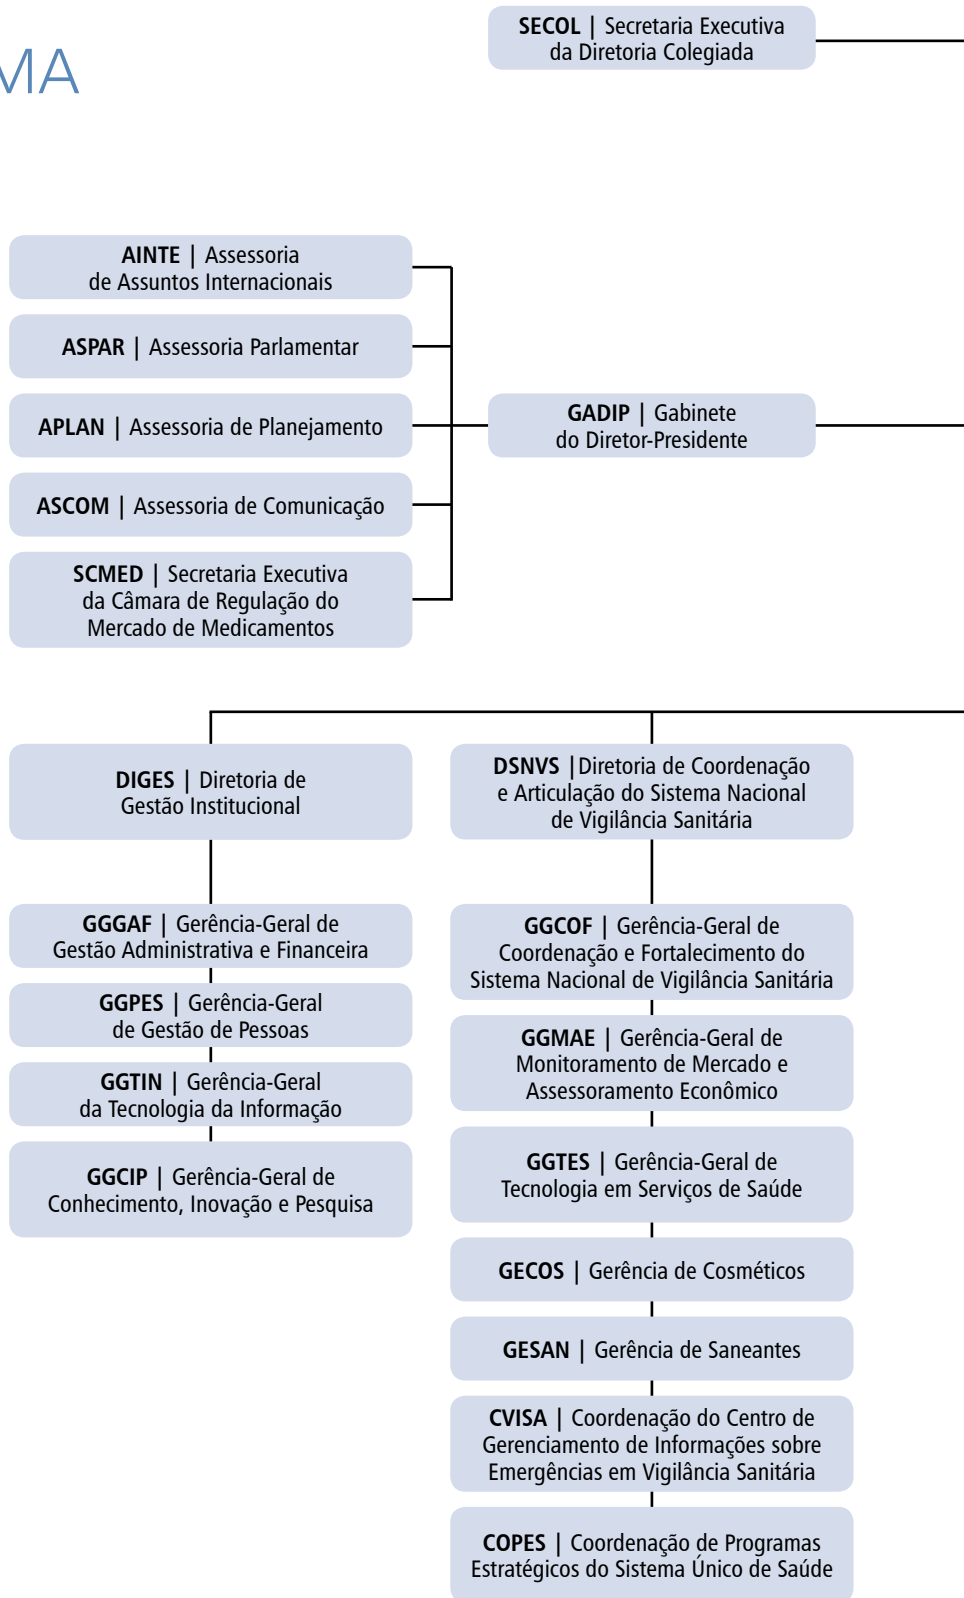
MA

SECOL | Secretaria Executiva da Diretoria Colegiada

AINTE | Assessoria de Assuntos Internacionais

ASPAR | Assessoria Parlamentar

APLAN | Assessoria de Planejamento

ASCOM | Assessoria de Comunicação

SCMED | Secretaria Executiva da Câmara de Regulação do Mercado de Medicamentos

GADIP | Gabinete do Diretor-Presidente

DIGES | Diretoria de Gestão Institucional

GGGAF | Gerência-Geral de Gestão Administrativa e Financeira

GGPES | Gerência-Geral de Gestão de Pessoas

GGTIN | Gerência-Geral da Tecnologia da Informação

GGCIP | Gerência-Geral de Conhecimento, Inovação e Pesquisa

DSNVS |Diretoria de Coordenação e Articulação do Sistema Nacional de Vigilância Sanitária

GGCOF | Gerência-Geral de Coordenação e Fortalecimento do Sistema Nacional de Vigilância Sanitária

GGMAE | Gerência-Geral de Monitoramento de Mercado e Assessoramento Econômico

GGTES | Gerência-Geral de Tecnologia em Serviços de Saúde

GECOS | Gerência de Cosméticos

GESAN | Gerência de Saneantes

CVISA | Coordenação do Centro de Gerenciamento de Informações sobre Emergências em Vigilância Sanitária

COPES | Coordenação de Programas Estratégicos do Sistema Único de Saúde